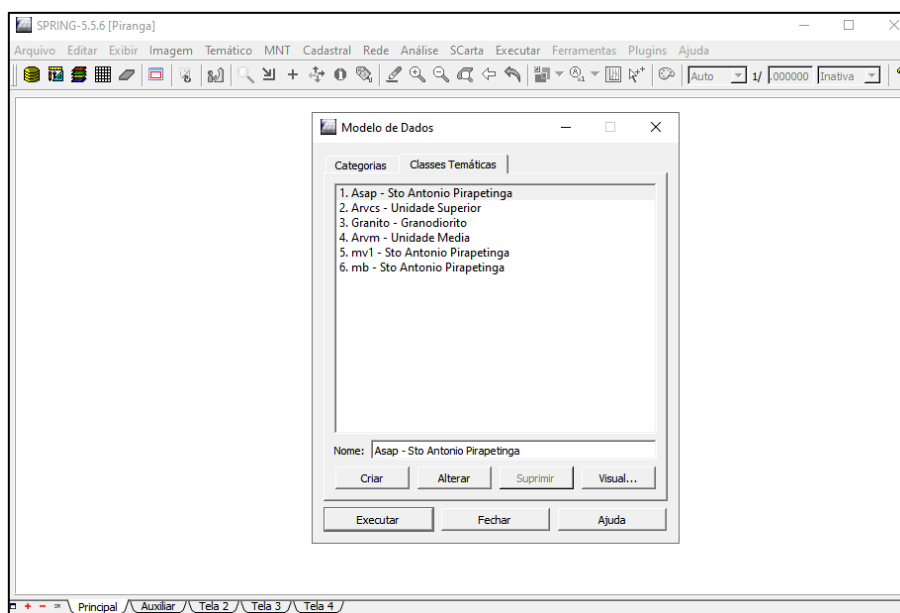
SPRING-5.5.6 [Piranga]

Arquivo Editar Exibir Imagem Temático MNT Cadastral Rede Análise SCarta Executar Ferramentas Plugins Ajuda

Auto 1/ .000000 Inativa

Modelo de Dados

Categorias Classes Temáticas

1. Asap - Sto Antonio Pirapetinga
2. Arvcs - Unidade Superior
3. Granito - Granodiorito
4. Arvm - Unidade Media
5. mv1 - Sto Antonio Pirapetinga
6. mb - Sto Antonio Pirapetinga

Nome: Asap - Sto Antonio Pirapetinga

Criar Alterar Suprimir Visual...

Executar Fechar Ajuda

Principal Auxiliar Tela 2 Tela 3 Tela 4